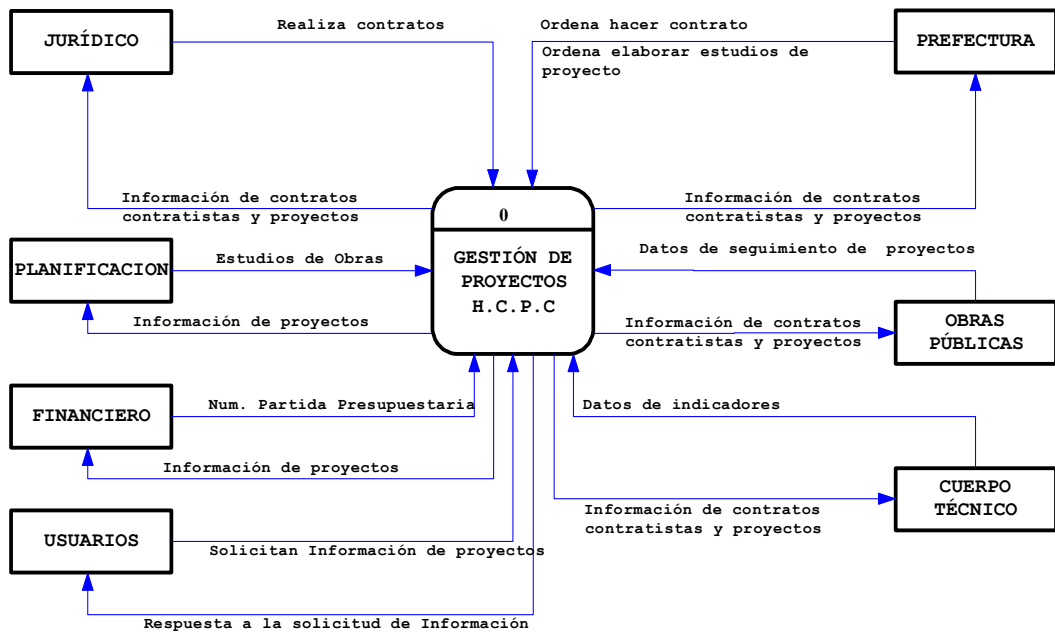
JURÍDICO

Realiza contratos

Ordena hacer contrato

Ordena elaborar estudios de proyecto

PREFECTURA

Información de contratos contratistas y proyectos

0

GESTIÓN DE PROYECTOS H.C.P.C

Información de contratos contratistas y proyectos

PLANIFICACION

Estudios de Obras

Datos de seguimiento de proyectos

Información de proyectos

Información de contratos contratistas y proyectos

OBRAS PÚBLICAS

FINANCIERO

Num. Partida Presupuestaria

Datos de indicadores

Información de proyectos

CUERPO TÉCNICO

Información de contratos contratistas y proyectos

USUARIOS

Solicitan Información de proyectos

Respuesta a la solicitud de Información